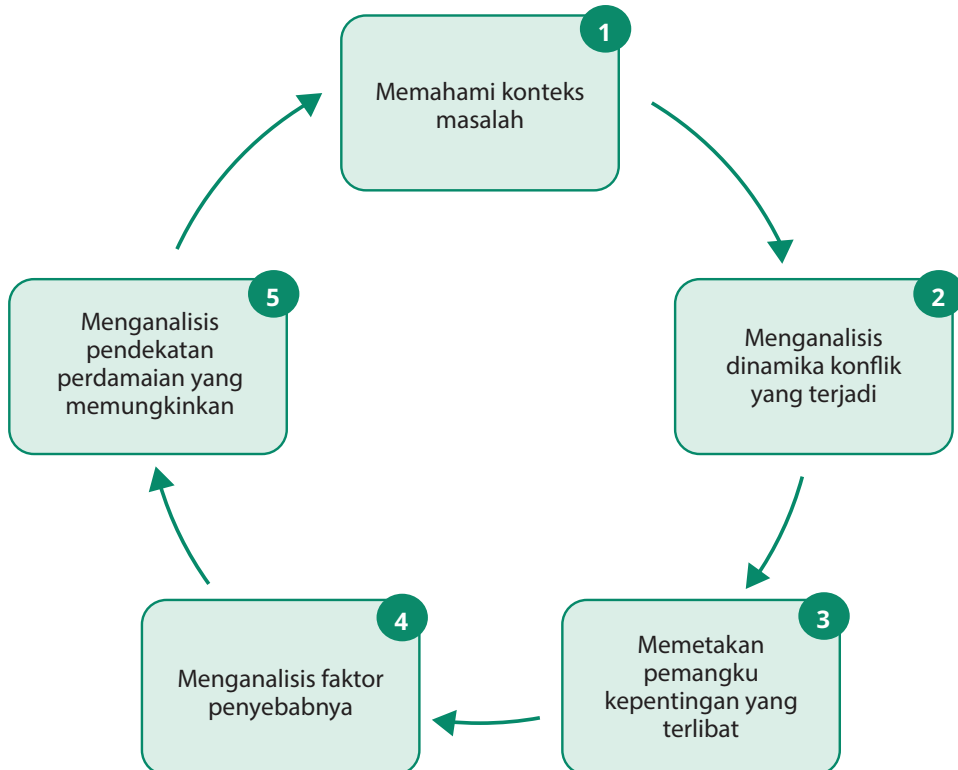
1
Memahami konteks masalah

2
Menganalisis dinamika konflik yang terjadi

3
Memetakan pemangku kepentingan yang terlibat

4
Menganalisis faktor penyebabnya

5
Menganalisis pendekatan perdamaian yang memungkinkan